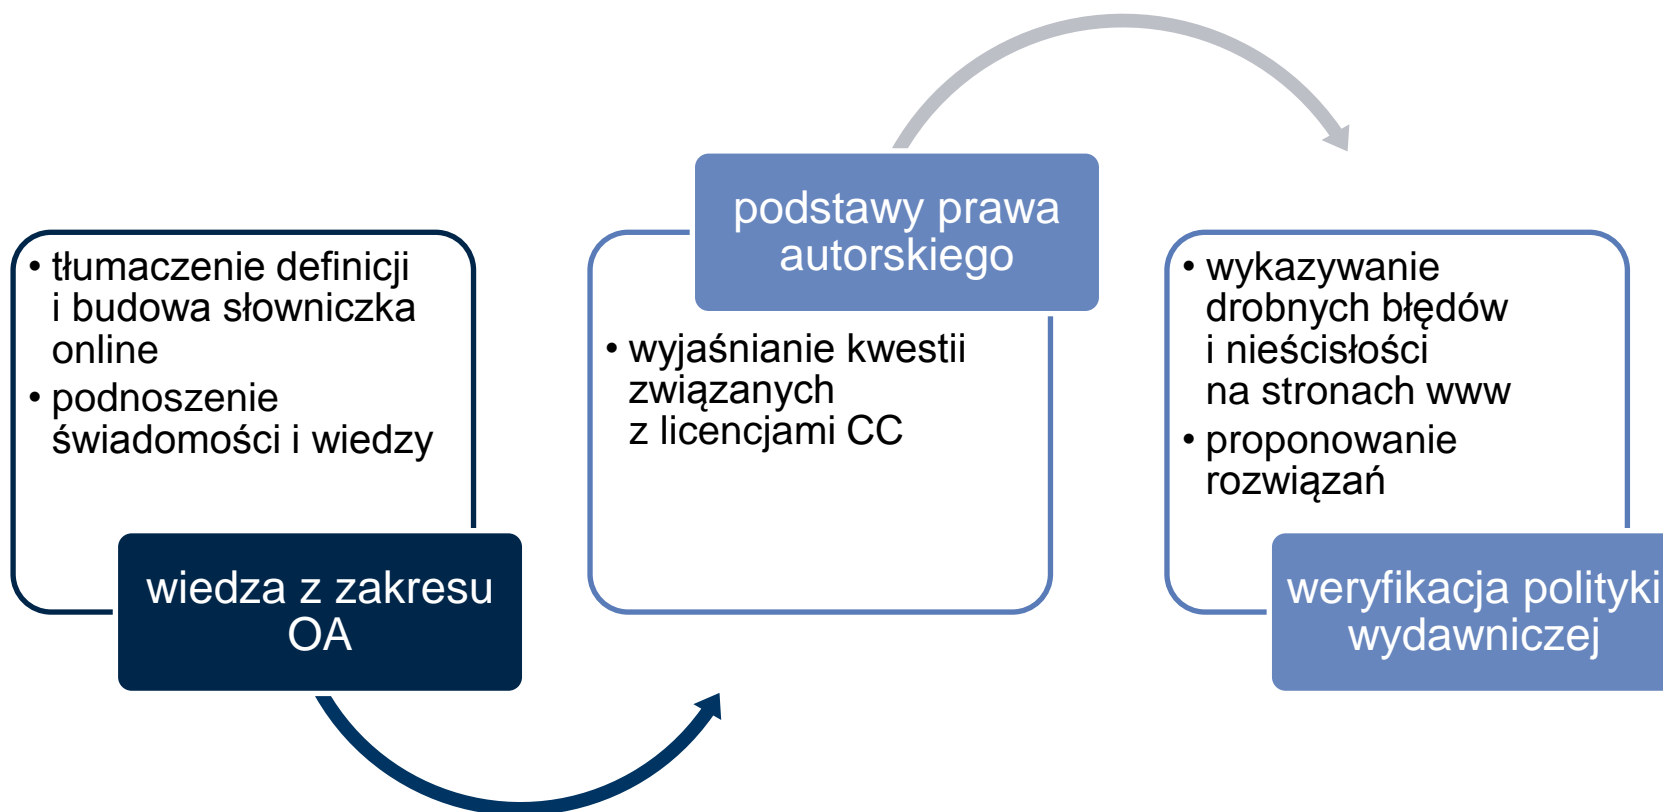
• tłumaczenie definicji i budowa słowniczka online
• podnoszenie świadomości i wiedzy

wiedza z zakresu OA

podstawy prawa autorskiego

• wyjaśnianie kwestii związanych z licencjami CC

• wykazywanie drobnych błędów i nieścisłości na stronach www
• proponowanie rozwiązań

weryfikacja polityki wydawniczej